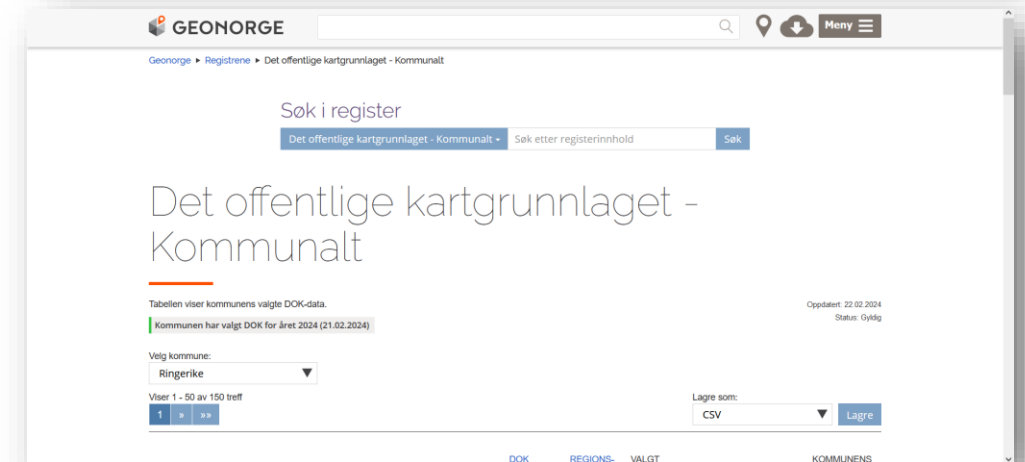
GEONORGE

Meny

Geonorge ► Registrene ► Det offentlige kartgrunnlaget - Kommunalt

Søk i register

Det offentlige kartgrunnlaget - Kommunalt ▾ Søk etter registerinnhold Søk

Det offentlige kartgrunnlaget - Kommunalt

Tabellen viser kommunens valgte DOK-data.

Kommunen har valgt DOK for året 2024 (21.02.2024)

Oppdatert: 22.02.2024
Status: Gyldig

Velg kommune:
Ringerike

Viser 1 - 50 av 150 treff

1 » »»

Lagre som:
CSV
Lagre

DOK REGIONS- VALGT KOMMUNENS